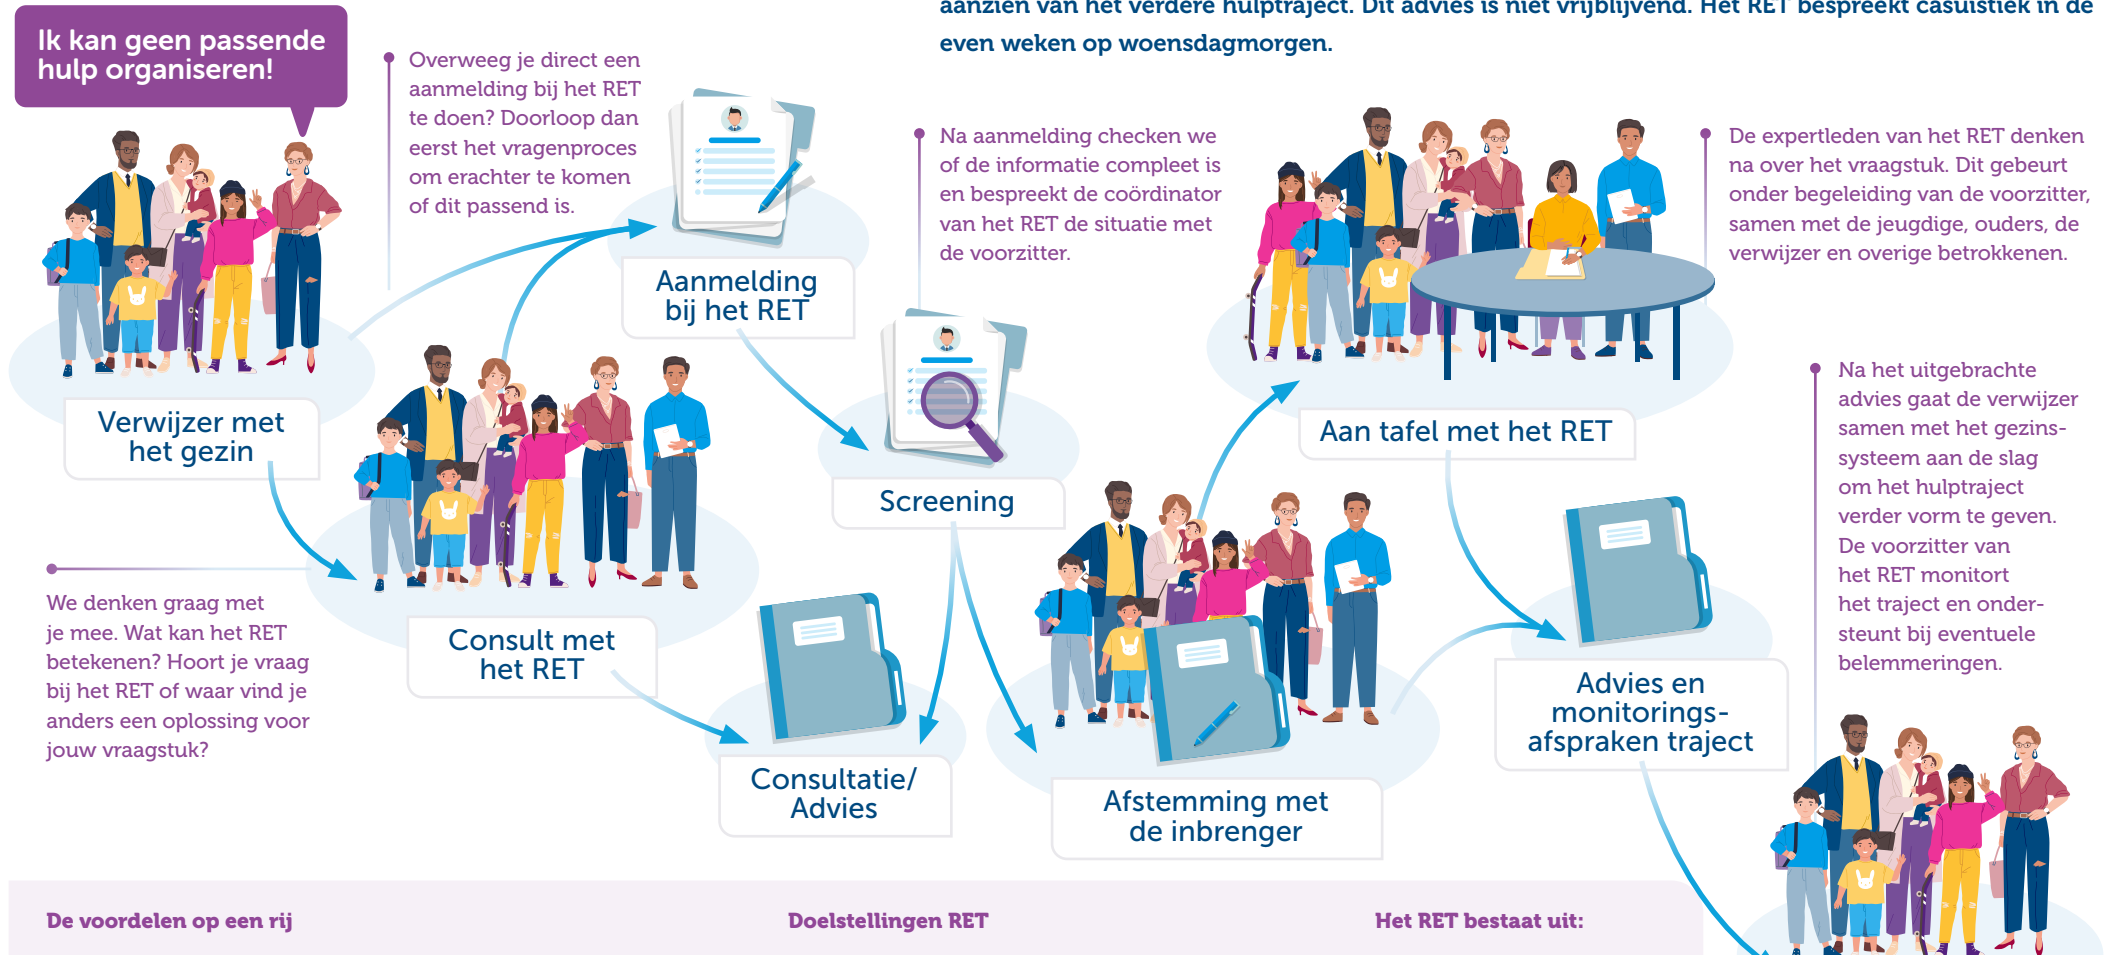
aanzien van het verdere hulptraject. Dit advies is niet vrijblijvend. Het RET bespreekt casuïstiek in de even weken op woensdagmorgen.

Ik kan geen passende hulp organiseren!

Overweeg je direct een aanmelding bij het RET te doen? Doorloop dan eerst het vragenproces om erachter te komen of dit passend is.

Na aanmelding checken we of de informatie compleet is en bespreekt de coördinator van het RET de situatie met de voorzitter.

De expertleden van het RET denken na over het vraagstuk. Dit gebeurt onder begeleiding van de voorzitter, samen met de jeugdige, ouders, de verwijzer en overige betrokkenen.

Aanmelding bij het RET

Verwijzer met het gezin

Screening

Aan tafel met het RET

Na het uitgebrachte advies gaat de verwijzer samen met het gezinssysteem aan de slag om het hulptraject verder vorm te geven. De voorzitter van het RET monitort het traject en ondersteunt bij eventuele belemmeringen.

We denken graag met je mee. Wat kan het RET betekenen? Hoort je vraag bij het RET of waar vind je anders een oplossing voor jouw vraagstuk?

Consult met het RET

Advies en monitoringsafspraken traject

Consultatie/ Advies

Afstemming met de inbrenger

De voordelen op een rij

Doelstellingen RET

Het RET bestaat uit: